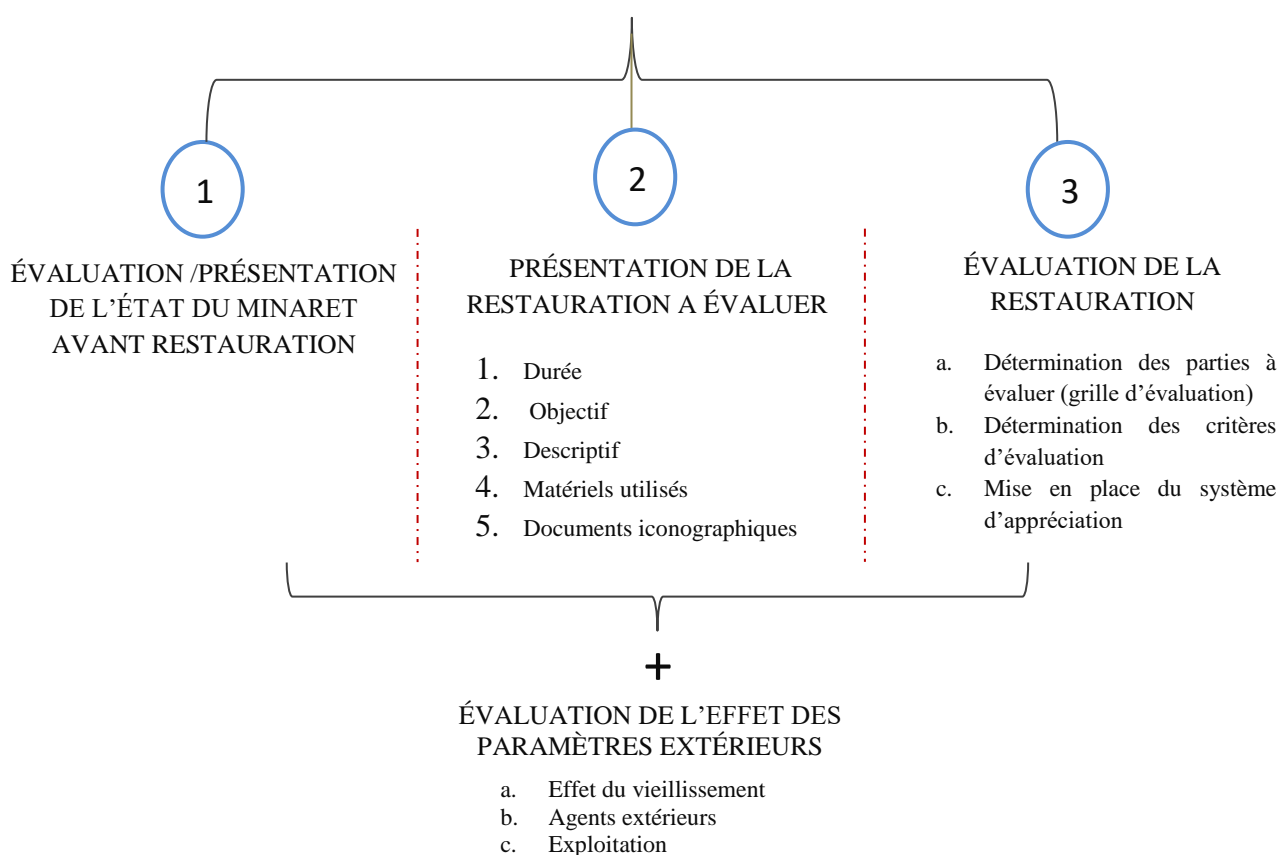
1

ÉVALUATION /PRÉSENTATION DE L'ÉTAT DU MINARET AVANT RESTAURATION

2

PRÉSENTATION DE LA RESTAURATION A ÉVALUER

1. Durée
2. Objectif
3. Descriptif
4. Matériels utilisés
5. Documents iconographiques

3

ÉVALUATION DE LA RESTAURATION

a. Détermination des parties à évaluer (grille d'évaluation)
b. Détermination des critères d'évaluation
c. Mise en place du système d'appréciation

+

ÉVALUATION DE L'EFFET DES PARAMÈTRES EXTÉRIEURS

a. Effet du vieillissement
b. Agents extérieurs
c. Exploitation